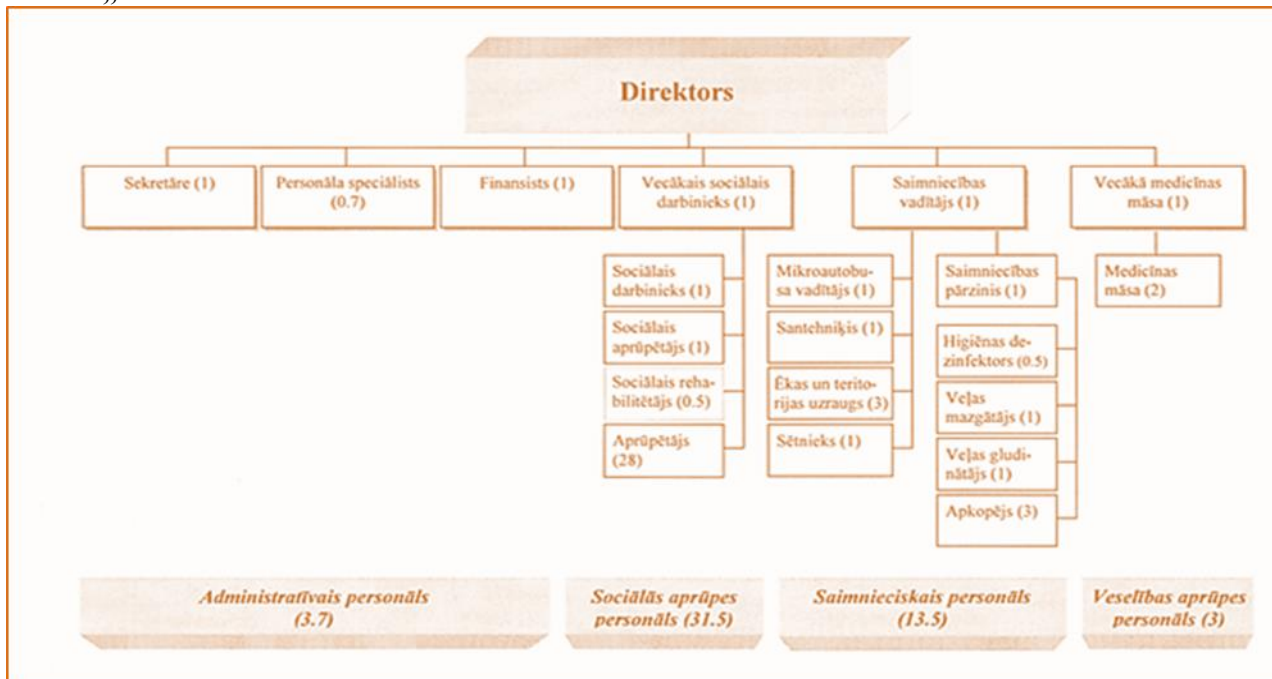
Direktors

Sekretāre (1)

Personāla speciālists (0.7)

Finansists (1)

Vecākais sociālais darbinieks (1)

Saimniecības vadītājs (1)

Vecākā medicīnas māsa (1)

Sociālais darbinieks (1)

Sociālais aprūpētājs (1)

Sociālais rehabilitētājs (0.5)

Aprūpētājs (28)

Mikroautobusa vadītājs (1)

Santehniķis (1)

Ēkas un teritorijas uzraugs (3)

Sētnieks (1)

Saimniecības pārzinis (1)

Higiēnas dezinfektors (0.5)

Veļas mazgātājs (1)

Veļas gludinātājs (1)

Apkopējs (3)

Medicīnas māsa (2)

Administratīvais personāls (3.7)

Sociālās aprūpes personāls (31.5)

Saimnieciskais personāls (13.5)

Veselības aprūpes personāls (3)